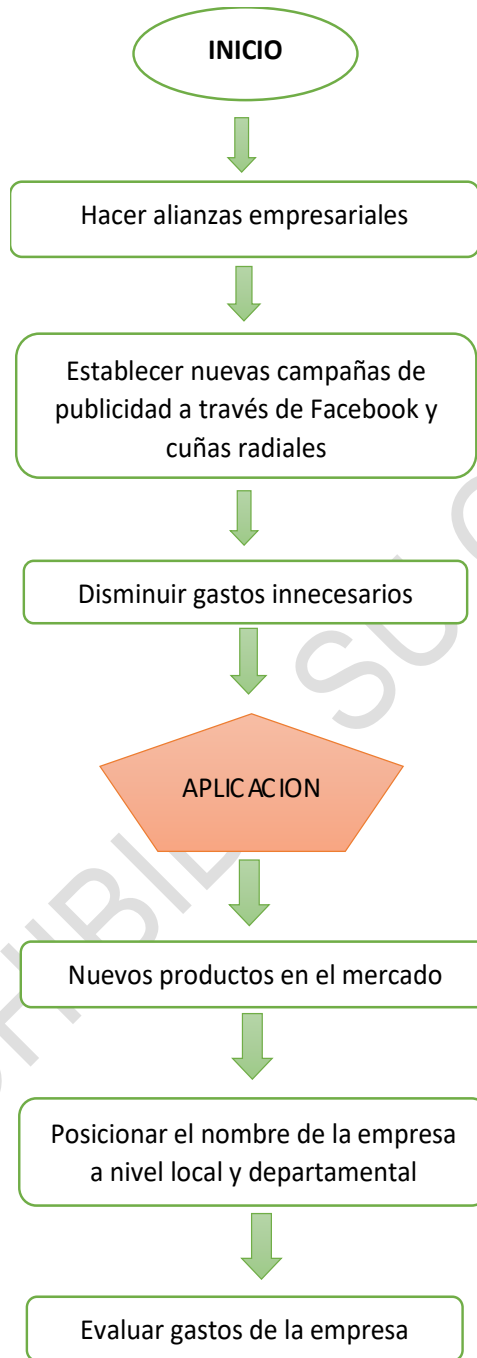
INICIO

Hacer alianzas empresariales

Establecer nuevas campañas de publicidad a través de Facebook y cuñas radiales

Disminuir gastos innecesarios

APLICACION

Nuevos productos en el mercado

Posicionar el nombre de la empresa a nivel local y departamental

Evaluar gastos de la empresa

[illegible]HIBIDA SU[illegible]